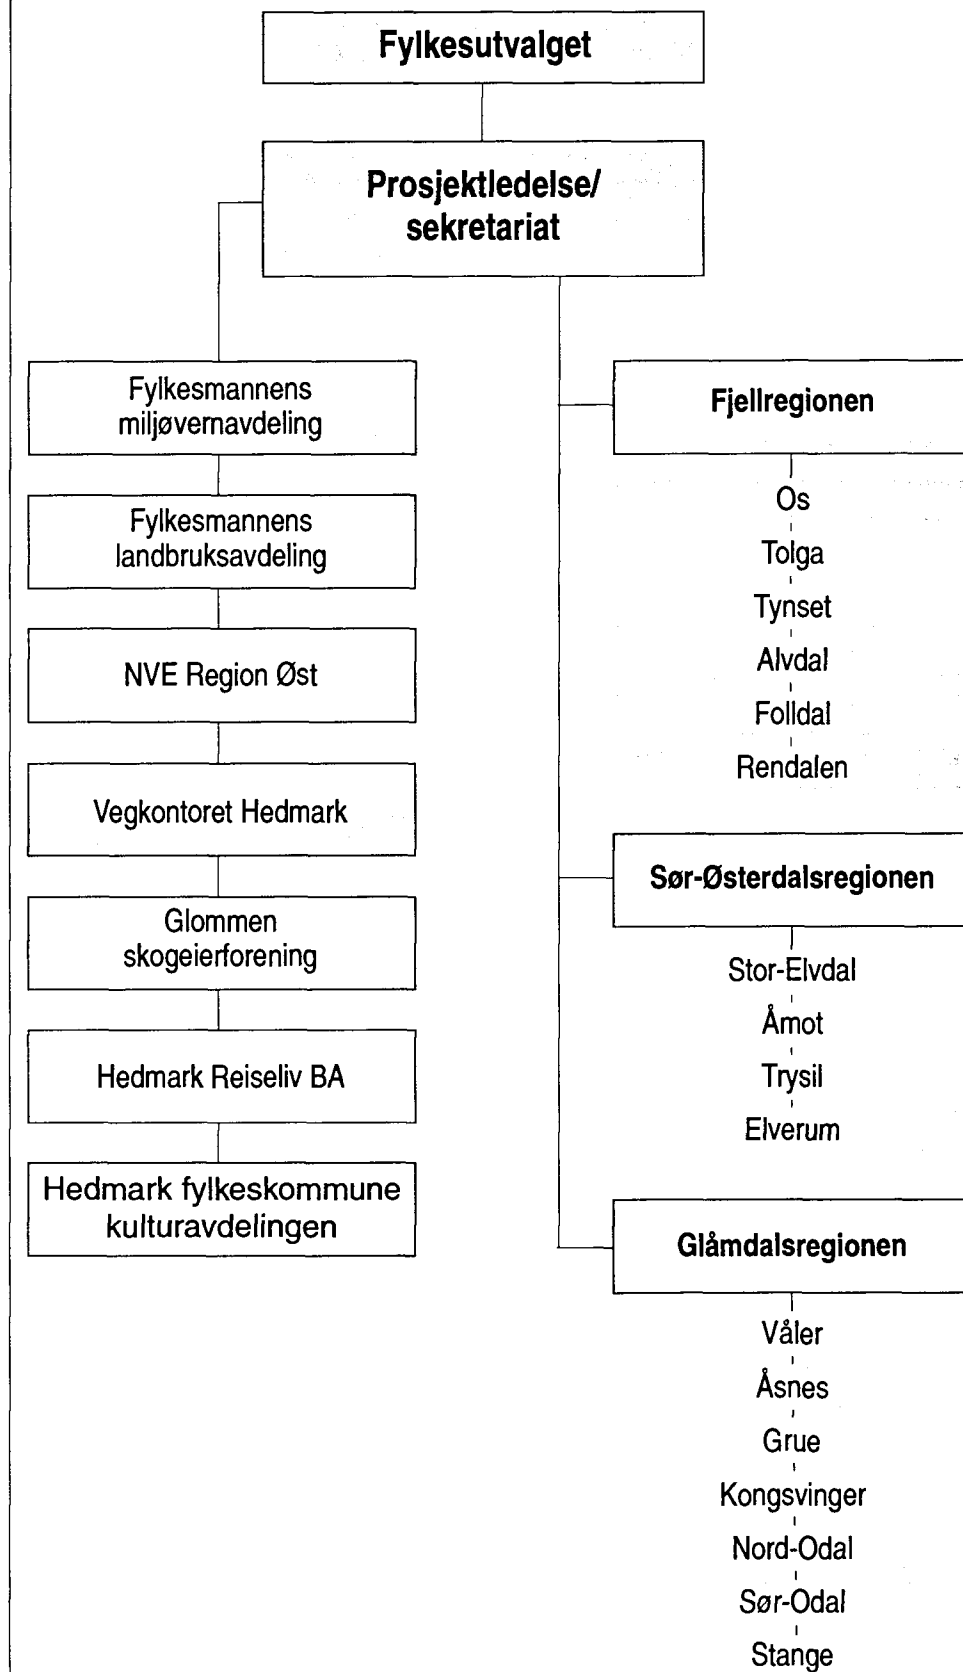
Fylkesutvalget

Prosjektledelse/ sekretariat

Fylkesmannens miljøvernavdeling

Fylkesmannens landbruksavdeling

NVE Region Øst

Vegkontoret Hedmark

Glommen skogeierforening

Hedmark Reiseliv BA

Hedmark fylkeskommune kulturavdelingen

Fjellregionen

Os
Tolga
Tynset
Alvdal
Folldal
Rendalen

Sør-Østerdalsregionen

Stor-Elvdal
Åmot
Trysil
Elverum

Glåmdalsregionen

Våler
Åsnes
Grue
Kongsvinger
Nord-Odal
Sør-Odal
Stange